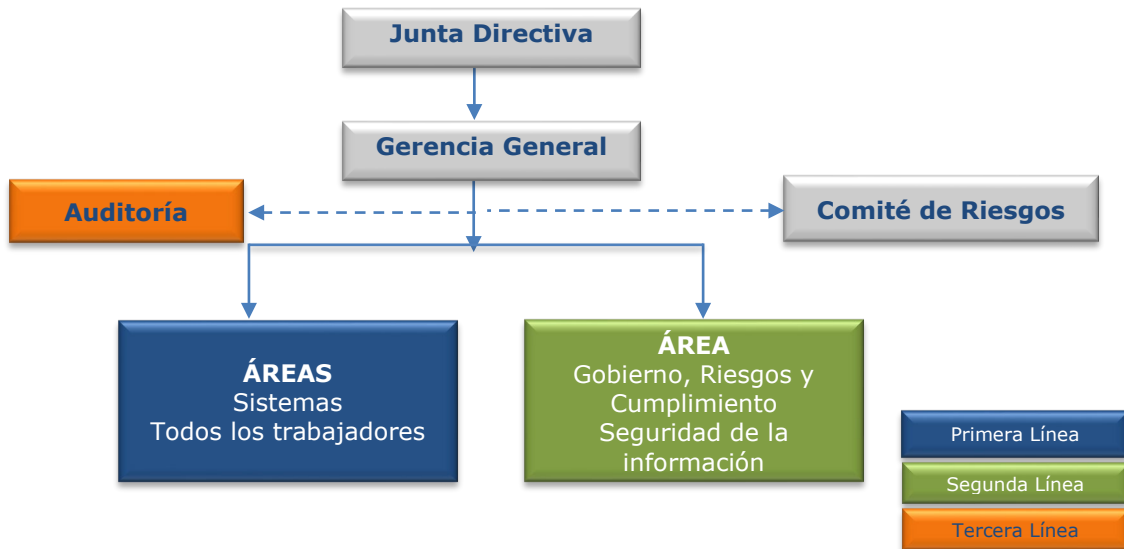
Junta Directiva

Gerencia General

Auditoría

Comité de Riesgos

ÁREAS
Sistemas
Todos los trabajadores

ÁREA
Gobierno, Riesgos y Cumplimiento
Seguridad de la información

Primera Línea

Segunda Línea

Tercera Línea